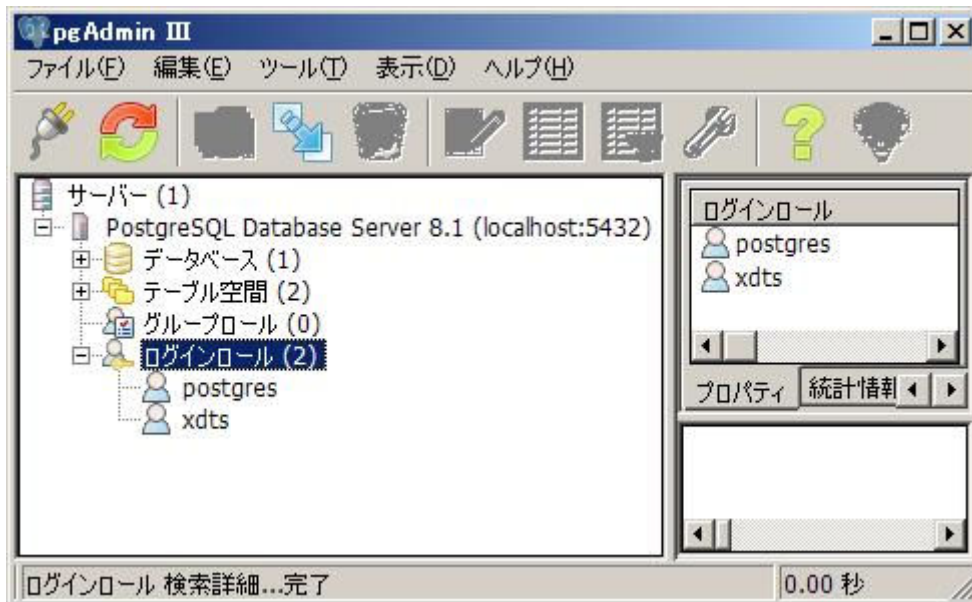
pgAdmin III

ファイル(F) 編集(E) ツール(T) 表示(D) ヘルプ(H)

サーバー (1)
PostgreSQL Database Server 8.1 (localhost:5432)
データベース (1)
テーブル空間 (2)
グループロール (0)
ログインロール (2)
postgres
xdts

ログインロール
postgres
xdts

プロパティ 統計情報

ログインロール 検索詳細...完了

0.00 秒